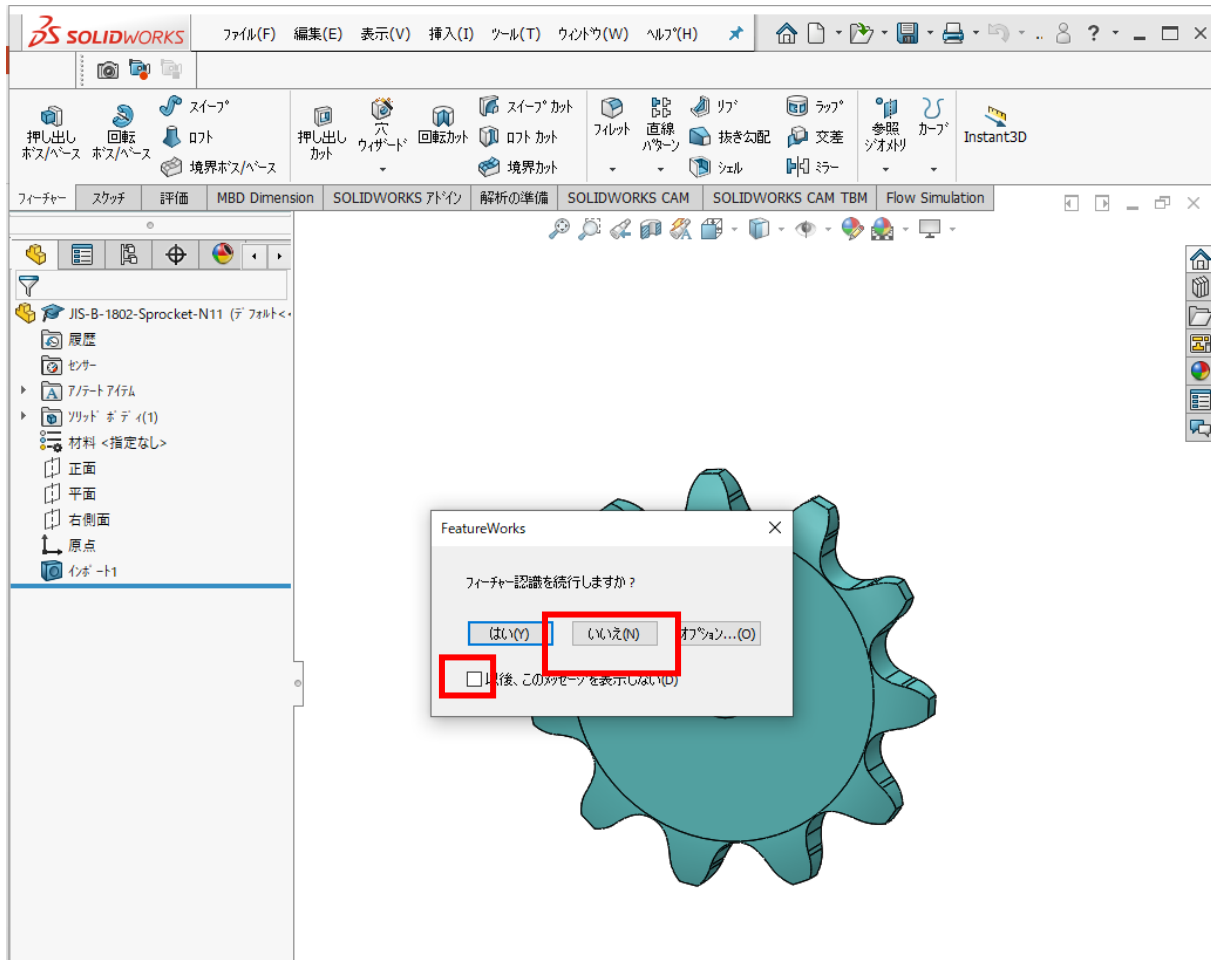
SOLIDWORKS ファイル(F) 編集(E) 表示(V) 挿入(I) ツール(T) ウィンドウ(W) ヘルプ(H)

押し出し ボス/ベース
回転 ボス/ベース
スイープ
ロフト
境界ボス/ベース
押し出し カット
穴 ウィザード
回転カット
スイープ カット
ロフト カット
境界カット
フィレット
直線 パターン
リブ
抜き勾配
シェル
ラップ
交差
ミラー
参照 ジオメトリ
カーブ
Instant3D

フィーチャー | スケッチ | 評価 | MBD Dimension | SOLIDWORKS アドイン | 解析の準備 | SOLIDWORKS CAM | SOLIDWORKS CAM TBM | Flow Simulation

JIS-B-1802-Sprocket-N11 (デフォルト<-
履歴
センサー
アノテート アイテム
ソリッド ボディ(1)
材料 <指定なし>
正面
平面
右側面
原点
インポート1

FeatureWorks
フィーチャー認識を続行しますか？
はい(Y) いいえ(N) オプション...(O)
以後、このメッセージを表示しない(D)